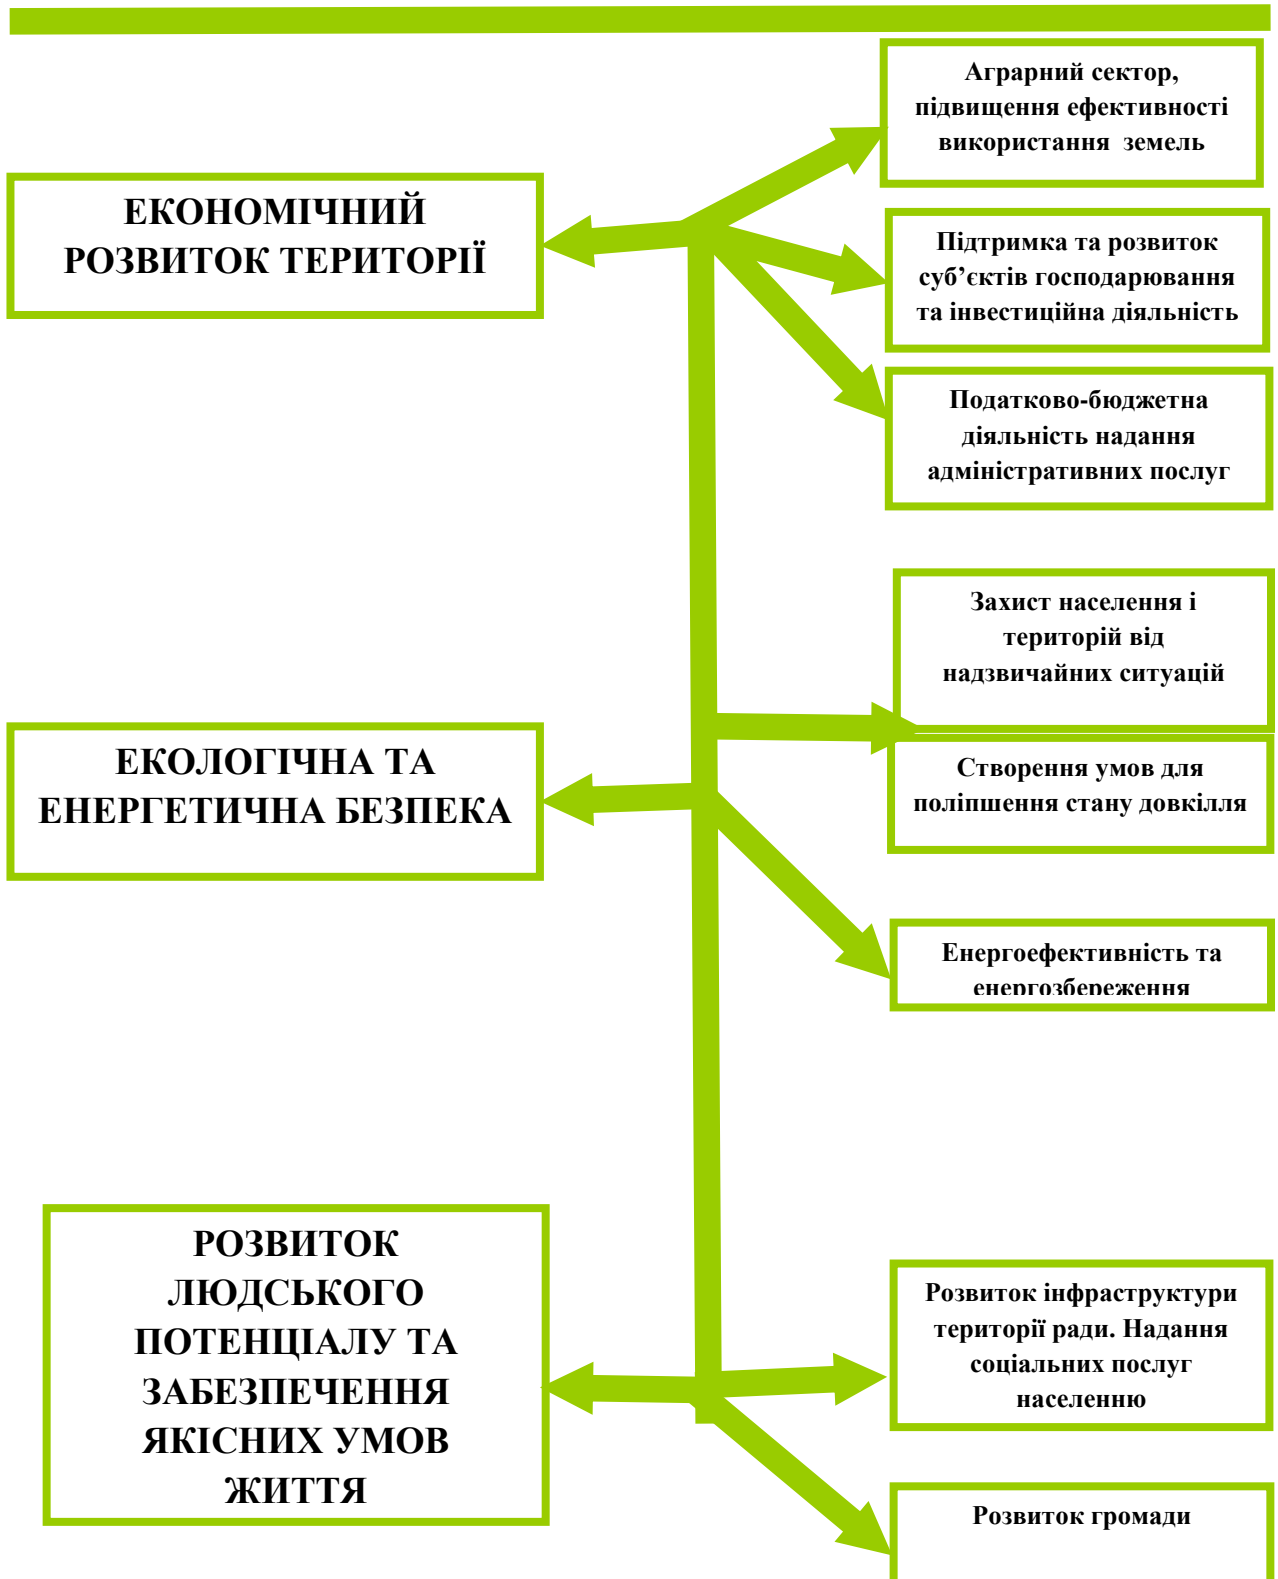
ЕКОНОМІЧНИЙ РОЗВИТОК ТЕРИТОРІЇ

Аграрний сектор, підвищення ефективності використання земель

Підтримка та розвиток суб’єктів господарювання та інвестиційна діяльність

Податково-бюджетна діяльність надання адміністративних послуг

ЕКОЛОГІЧНА ТА ЕНЕРГЕТИЧНА БЕЗПЕКА

Захист населення і територій від надзвичайних ситуацій

Створення умов для поліпшення стану довкілля

Енергоефективність та енергозбереження

РОЗВИТОК ЛЮДСЬКОГО ПОТЕНЦІАЛУ ТА ЗАБЕЗПЕЧЕННЯ ЯКІСНИХ УМОВ ЖИТТЯ

Розвиток інфраструктури території ради. Надання соціальних послуг населенню

Розвиток громади